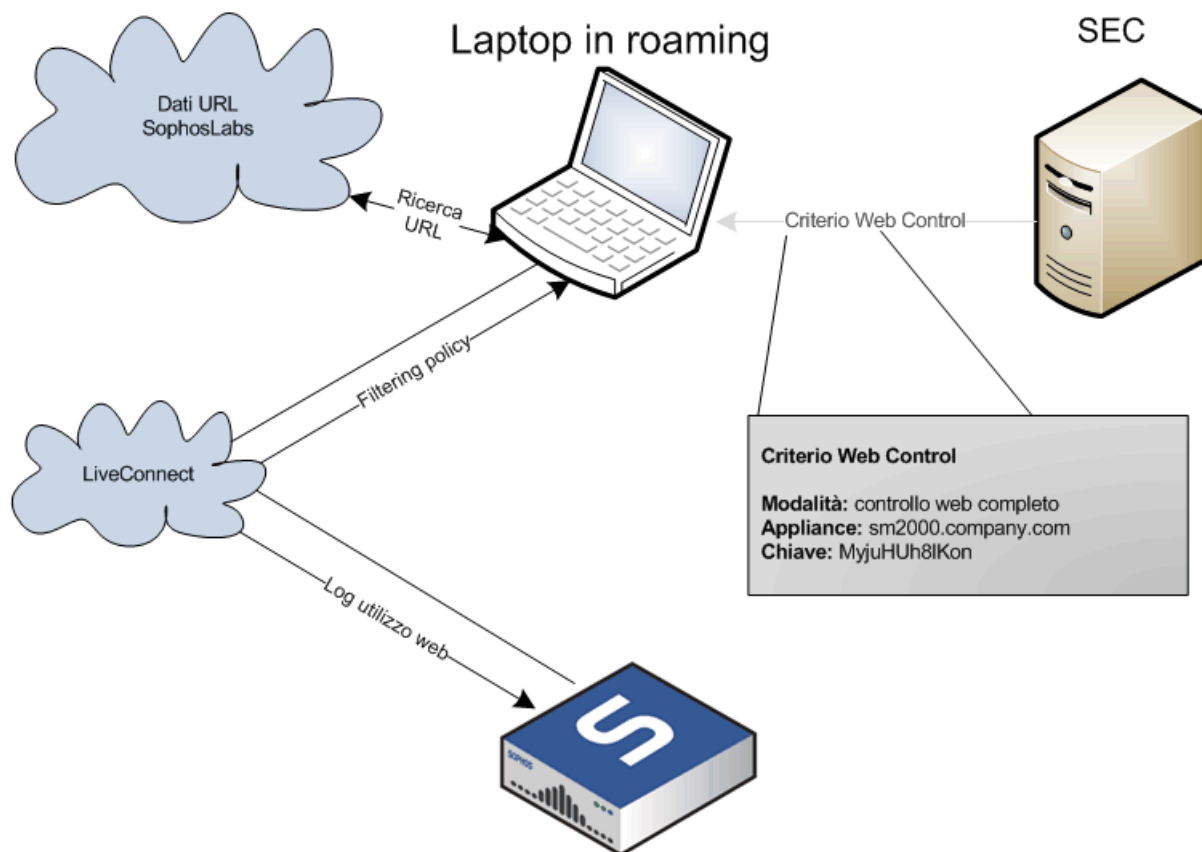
Laptop in roaming

SEC

Dati URL
SophosLabs

Ricerca
URL

Criterio Web Control

Filtering policy

LiveConnect

Criterio Web Control

**Modalità:** controllo web completo
**Appliance:** sm2000.company.com
**Chiave:** MyjuHUh8lKon

Log utilizzo web

SOPHOS